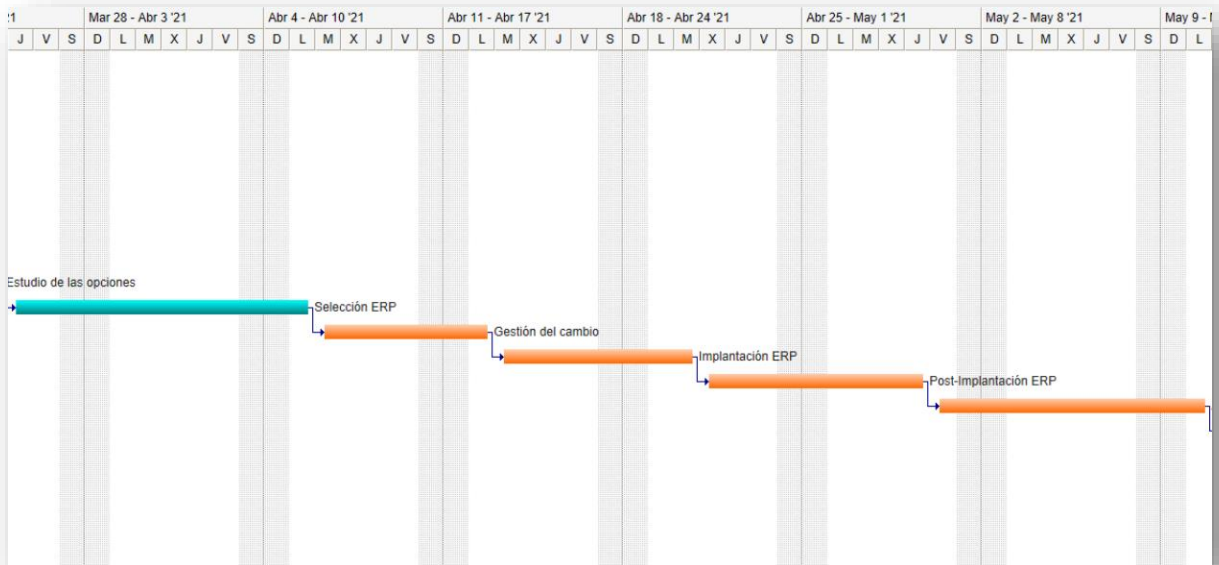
:1 | Mar 28 - Abr 3 '21 | Abr 4 - Abr 10 '21 | Abr 11 - Abr 17 '21 | Abr 18 - Abr 24 '21 | Abr 25 - May 1 '21 | May 2 - May 8 '21 | May 9 - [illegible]

J V S D L M X J V S D L M X J V S D L M X J V S D L M X J V S D L M X J V S D L M X J V S D L

Estudio de las opciones

Selección ERP

Gestión del cambio

Implantación ERP

Post-Implantación ERP